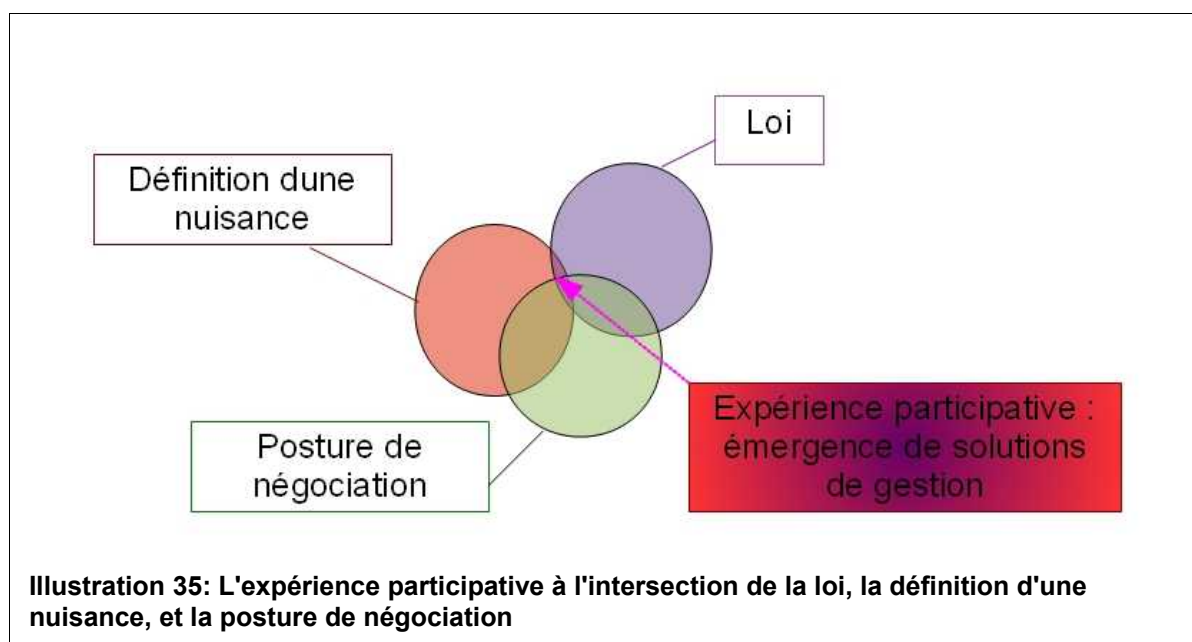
Loi

Définition dune nuisance

Posture de négociation

Expérience participative : émergence de solutions de gestion

Illustration 35: L'expérience participative à l'intersection de la loi, la définition d'une nuisance, et la posture de négociation